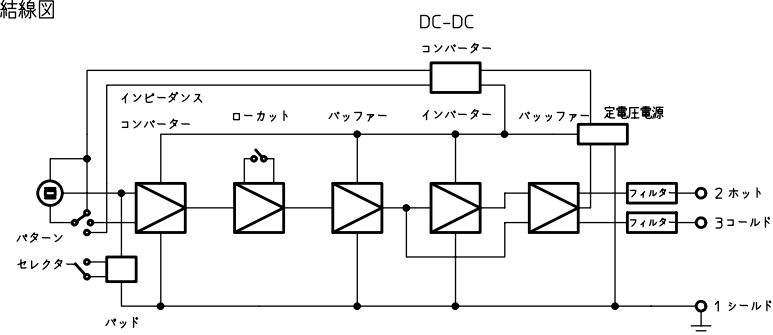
結線図

DC-DC
コンバーター

インピーダンス
コンバーター

ローカット

バッファー

インバーター

バッファー

定電圧電源

フィルター

2 ホット

フィルター

3コールド

パターン
セレクター

パッド

1 シールド